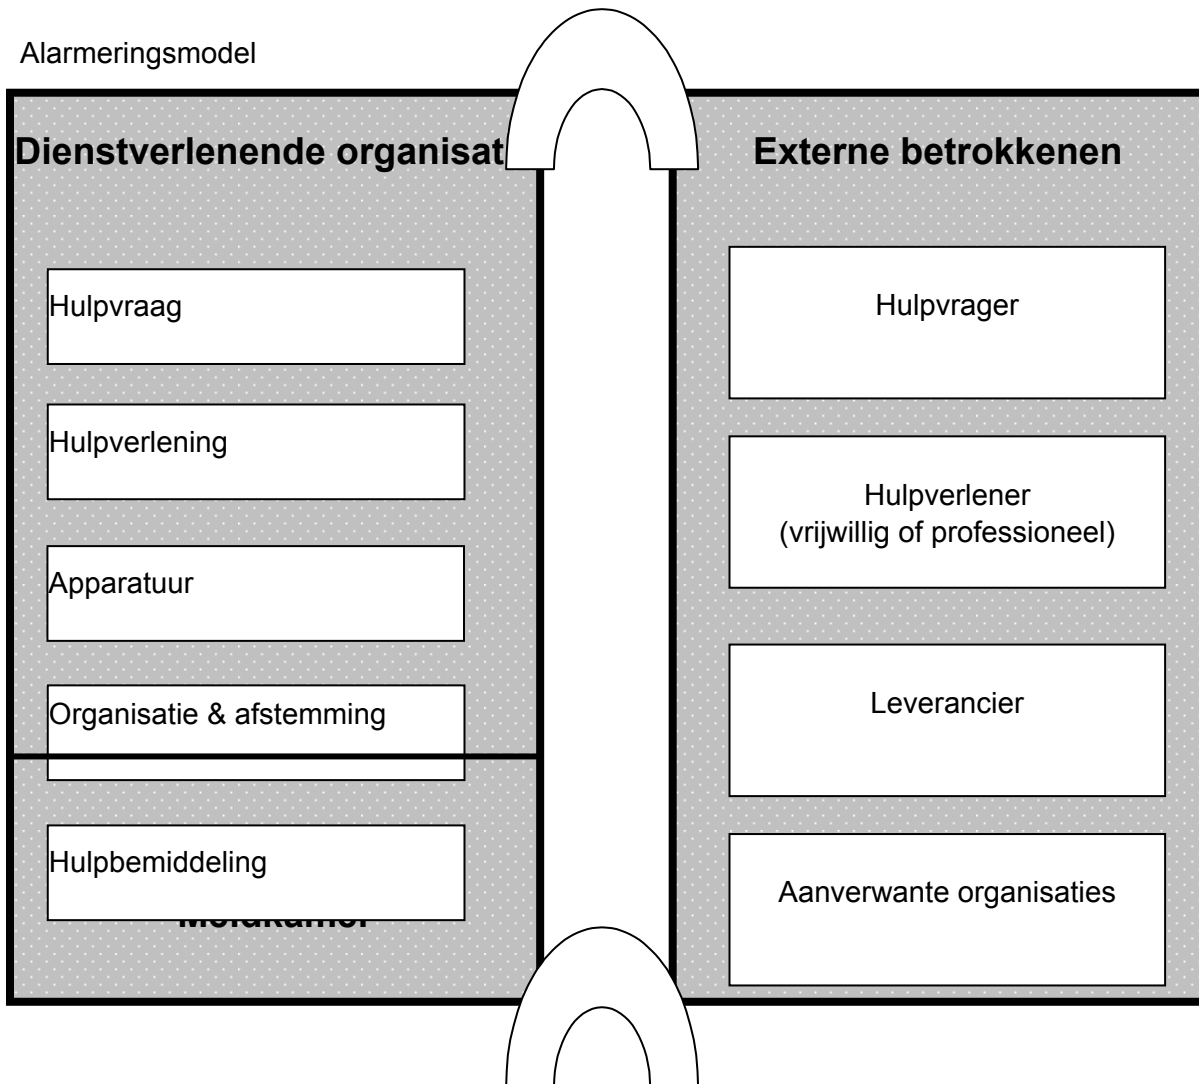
Alarmeringsmodel

Dienstverlenende organisat

Hulpvraag

Hulpverlening

Apparatuur

Organisatie & afstemming

Hulpbemiddeling

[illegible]

Externe betrokkenen

Hulpvrager

Hulpverlener (vrijwillig of professioneel)

Leverancier

Aanverwante organisaties